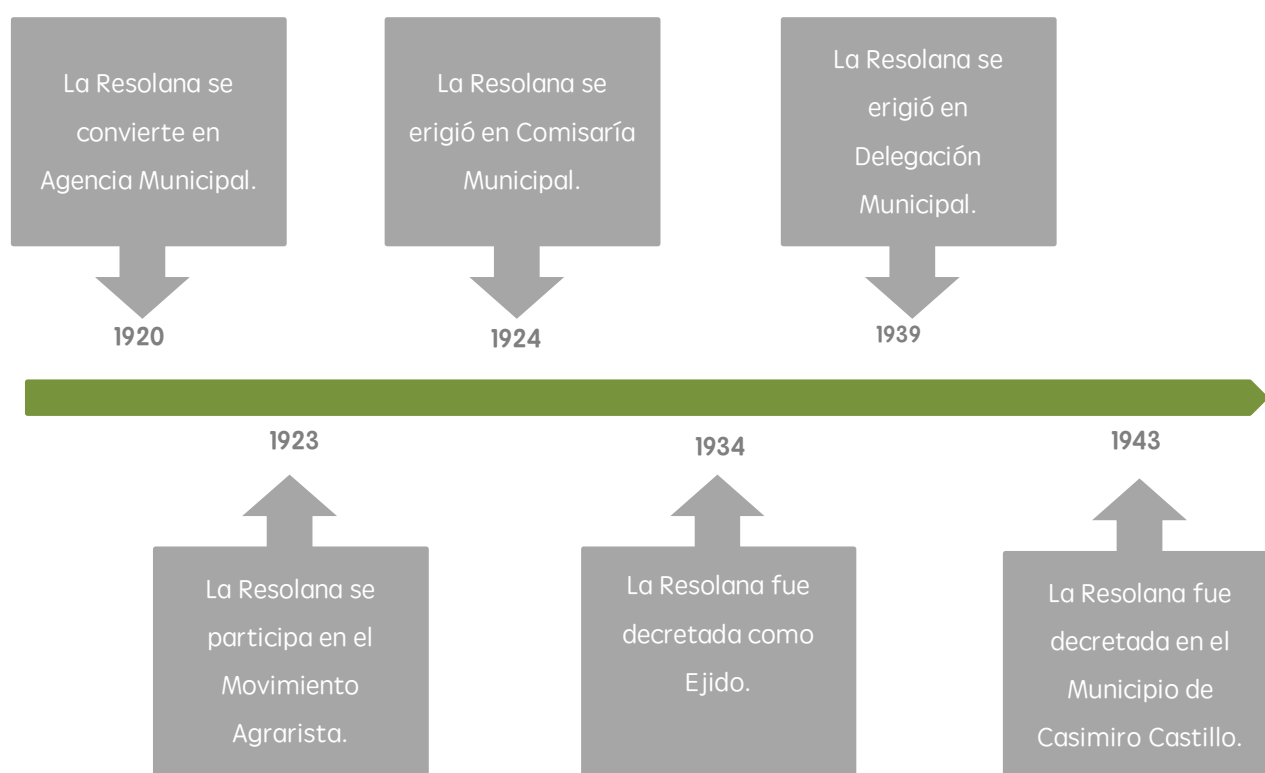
La Resolana se convierte en Agencia Municipal.

1920

La Resolana se erigió en Comisaría Municipal.

1924

La Resolana se erigió en Delegación Municipal.

1939

1923

La Resolana se participa en el Movimiento Agrarista.

1934

La Resolana fue decretada como Ejido.

1943

La Resolana fue decretada en el Municipio de Casimiro Castillo.